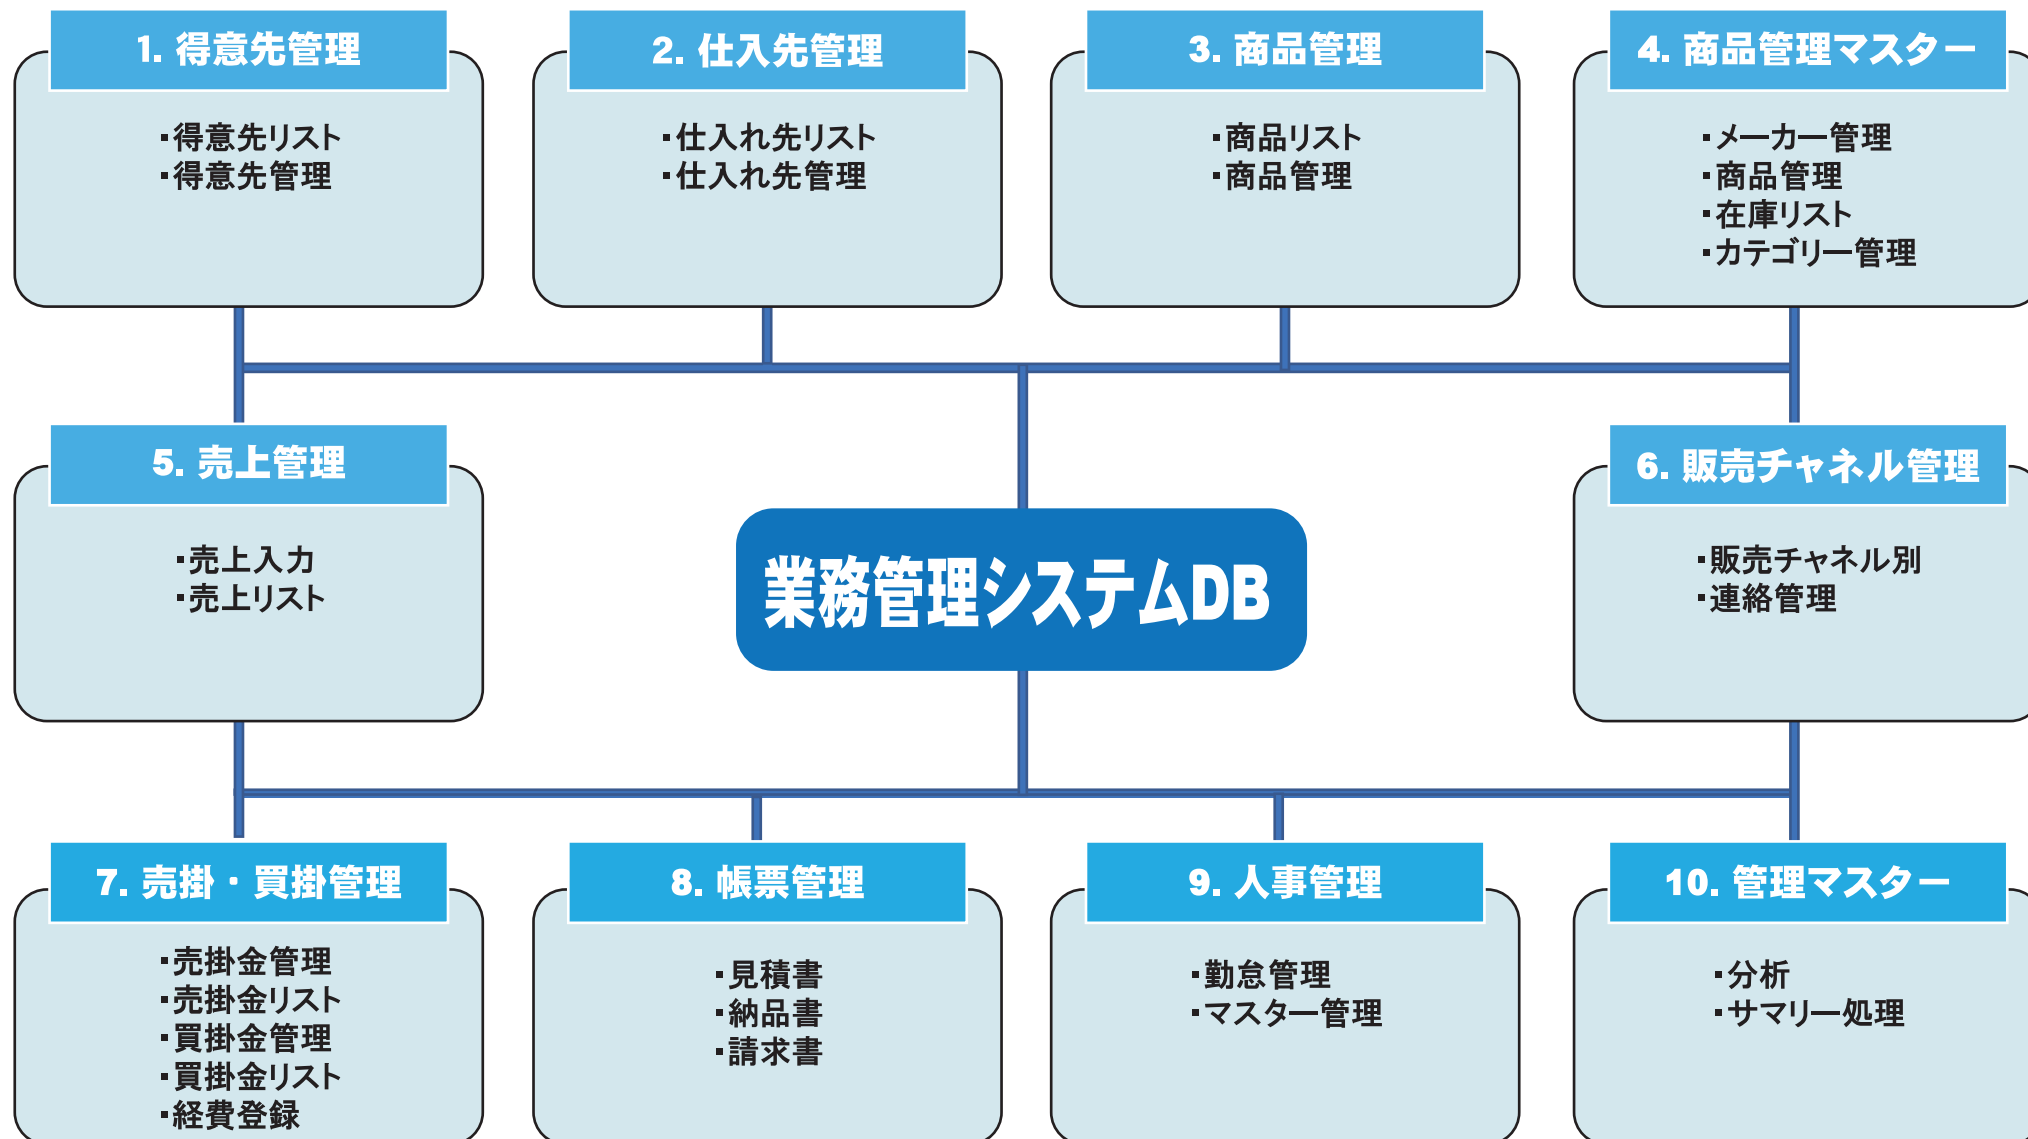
1. 得意先管理

・得意先リスト
・得意先管理

2. 仕入先管理

・仕入れ先リスト
・仕入れ先管理

3. 商品管理

・商品リスト
・商品管理

4. 商品管理マスター

・メーカー管理
・商品管理
・在庫リスト
・カテゴリー管理

5. 売上管理

・売上入力
・売上リスト

業務管理システムDB

6. 販売チャネル管理

・販売チャネル別
・連絡管理

7. 売掛・買掛管理

・売掛金管理
・売掛金リスト
・買掛金管理
・買掛金リスト
・経費登録

8. 帳票管理

・見積書
・納品書
・請求書

9. 人事管理

・勤怠管理
・マスター管理

10. 管理マスター

・分析
・サマリー処理